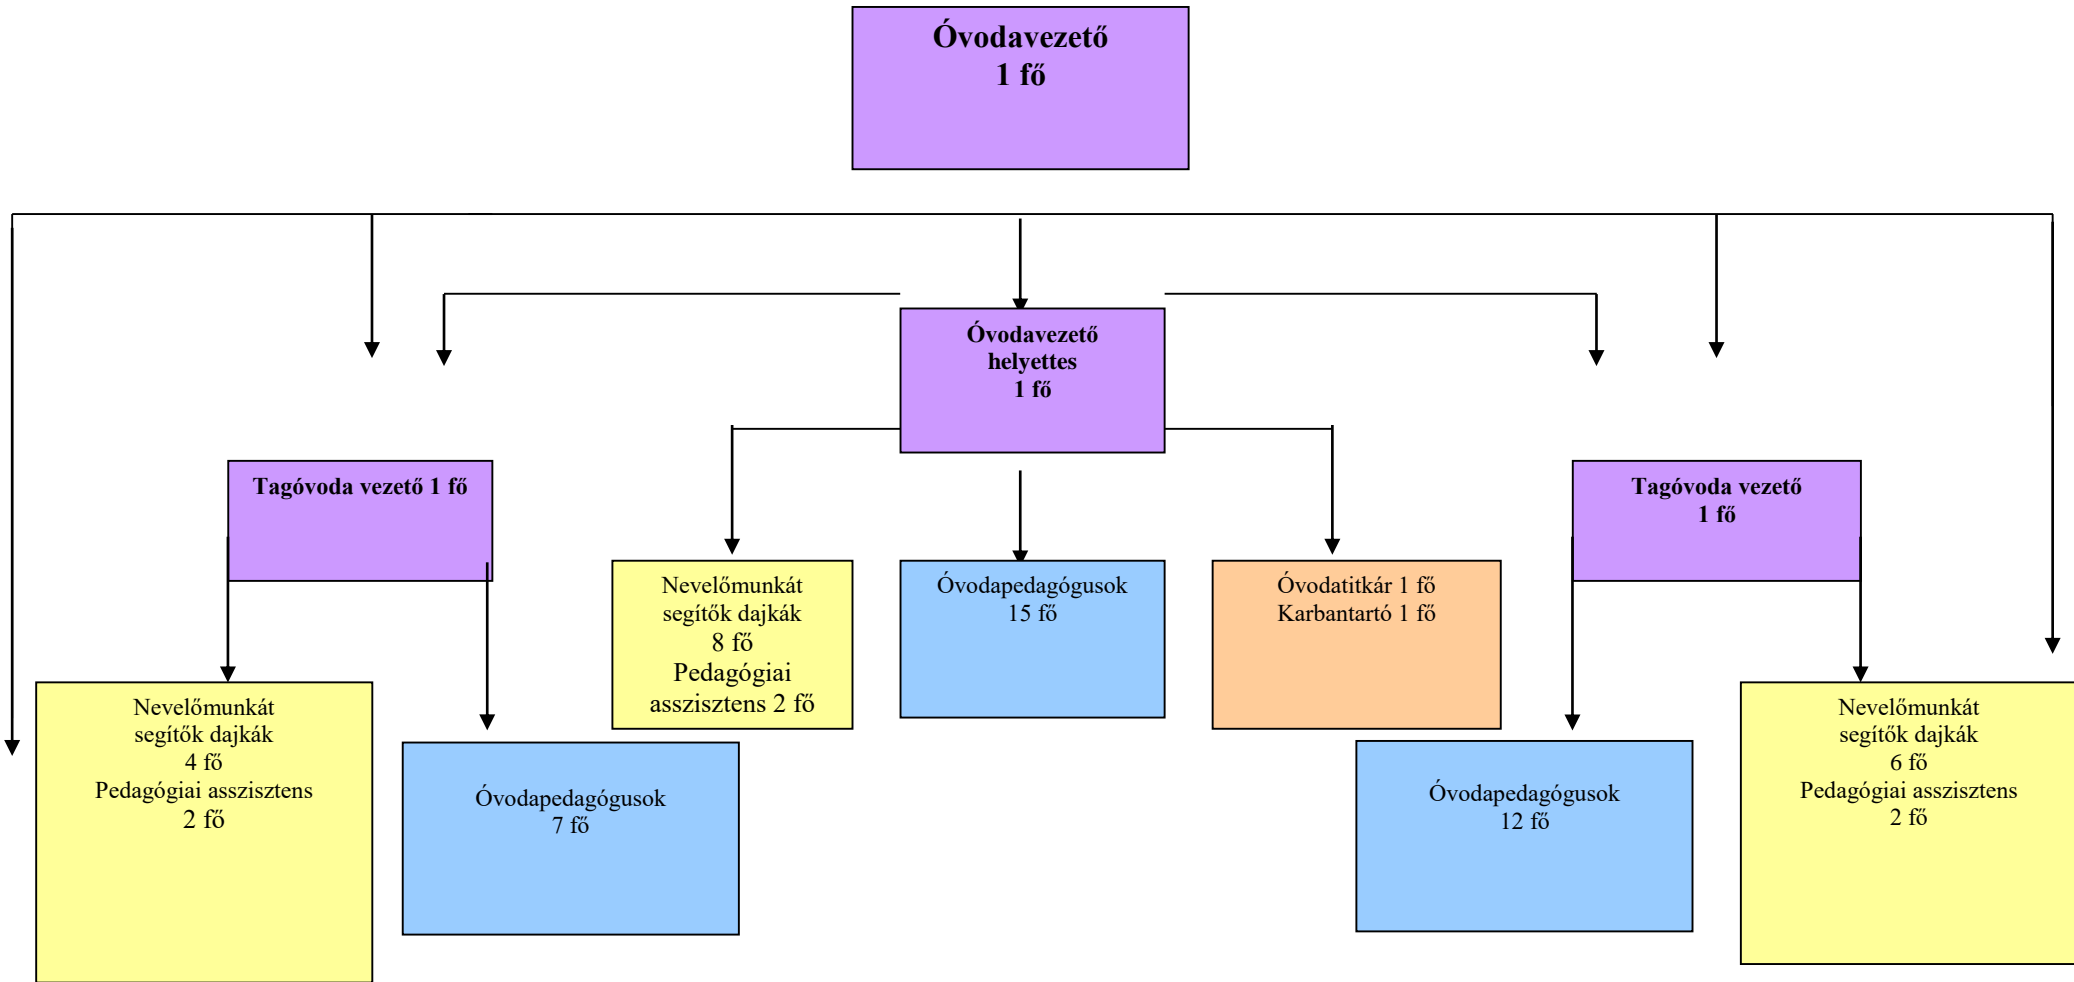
Óvodavezető
1 fő

Óvodavezető helyettes
1 fő

Tagóvoda vezető 1 fő

Tagóvoda vezető
1 fő

Nevelőmunkát segítők dajkák
8 fő
Pedagógiai asszisztens 2 fő

Óvodapedagógusok
15 fő

Óvodatitkár 1 fő
Karbantartó 1 fő

Nevelőmunkát segítők dajkák
4 fő
Pedagógiai asszisztens
2 fő

Óvodapedagógusok
7 fő

Óvodapedagógusok
12 fő

Nevelőmunkát segítők dajkák
6 fő
Pedagógiai asszisztens
2 fő